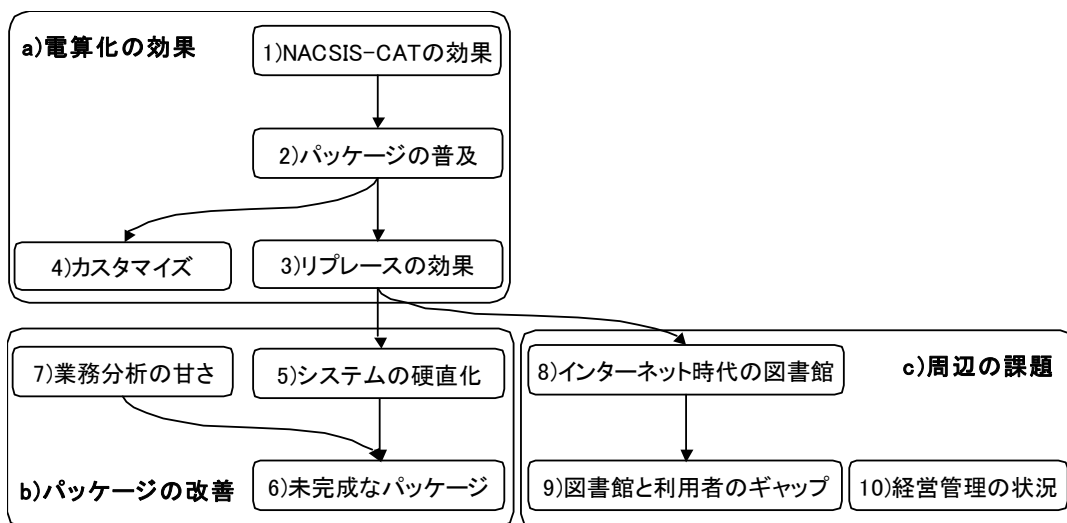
a)電算化の効果

1)NACSIS-CATの効果

2)パッケージの普及

4)カスタマイズ

3)リプレースの効果

7)業務分析の甘さ

5)システムの硬直化

b)パッケージの改善

6)未完成なパッケージ

8)インターネット時代の図書館

c)周辺の課題

9)図書館と利用者のギャップ

10)経営管理の状況